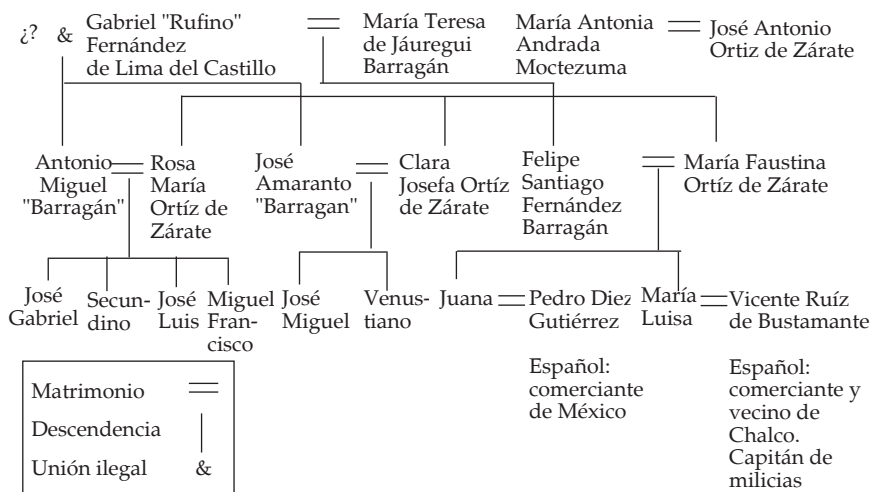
¿? & Gabriel "Rufino" Fernández de Lima del Castillo = María Teresa de Jáuregui Barragán

María Antonia Andrada Moctezuma = José Antonio Ortiz de Zárate

Antonio Miguel "Barragán" = Rosa María Ortíz de Zárate

José Amaranto "Barragan" = Clara Josefa Ortíz de Zárate

Felipe Santiago Fernández Barragán = María Faustina Ortíz de Zárate

José Gabriel

Secundino

José Luis

Miguel Francisco

José Miguel

Venustiano

Juana = Pedro Diez Gutiérrez

Español: comerciante de México

María Luisa = Vicente Ruíz de Bustamante

Español: comerciante y vecino de Chalco. Capitán de milicias

Matrimonio =

Descendencia |

Unión ilegal &